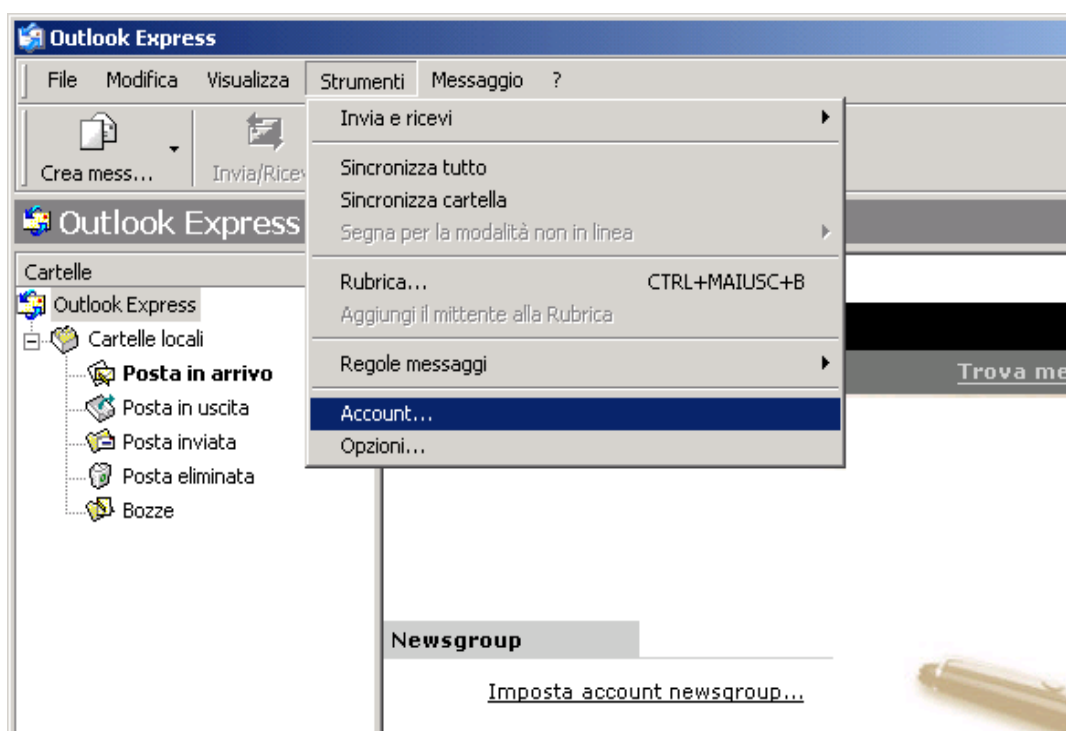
Outlook Express

File Modifica Visualizza Strumenti Messaggio ?

Crea mess... Invia/Ricev

Invia e ricevi
Sincronizza tutto
Sincronizza cartella
Segna per la modalità non in linea
Rubrica... CTRL+MAIUSC+B
Aggiungi il mittente alla Rubrica
Regole messaggi
Account...
Opzioni...

Outlook Express

Cartelle
Outlook Express
Cartelle locali
Posta in arrivo
Posta in uscita
Posta inviata
Posta eliminata
Bozze

Trova me

Newsgroup
Imposta account newsgroup...